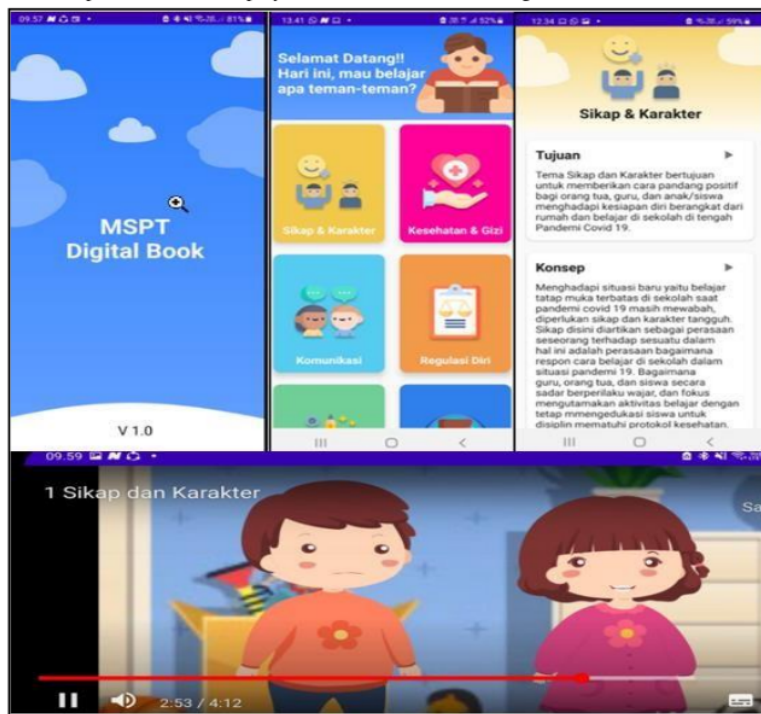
09.57 ▪ ◘ ▪ • 81%

MSPT
Digital Book

V 1.0

13.41 52%

Selamat Datang!! Hari ini, mau belajar apa teman-teman?

Sikap & Karakter

Kesehatan & Gizi

Komunikasi

Regulasi Diri

12.34 59%

Sikap & Karakter

Tujuan

Tema Sikap dan Karakter bertujuan untuk memberikan cara pandang positif bagi orang tua, guru, dan anak/siswa menghadapi kesiapan diri berangkat dari rumah dan belajar di sekolah di tengah Pandemi Covid 19.

Konsep

Menghadapi situasi baru yaitu belajar tatap muka terbatas di sekolah saat pandemi covid 19 masih mewabah, diperlukan sikap dan karakter tangguh. Sikap disini diartikan sebagai perasaan seseorang terhadap sesuatu dalam hal ini adalah perasaan bagaimana respon cara belajar di sekolah dalam situasi pandemi 19. Bagaimana guru, orang tua, dan siswa secara sadar berperilaku wajar, dan fokus mengutamakan aktivitas belajar dengan tetap mmengedukasi siswa untuk disiplin mematuhi protokol kesehatan.

09.59

1 Sikap dan Karakter

Sa

2:53 / 4:12